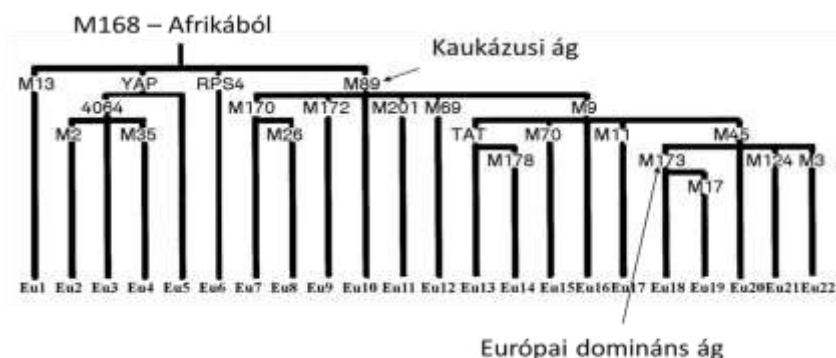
M168 – Afrikából

Kaukázusi ág

M13 YAP RPS4 M89

4064 M170 M172 M201 M69 M9

M2 M35 M26 TAT M70 M11 M45

M178 M173 M124 M3

M17

Eu1 Eu2 Eu3 Eu4 Eu5 Eu6 Eu7 Eu8 Eu9 Eu10 Eu11 Eu12 Eu13 Eu14 Eu15 Eu16 Eu17 Eu18 Eu19 Eu20 Eu21 Eu22

Európai domináns ág